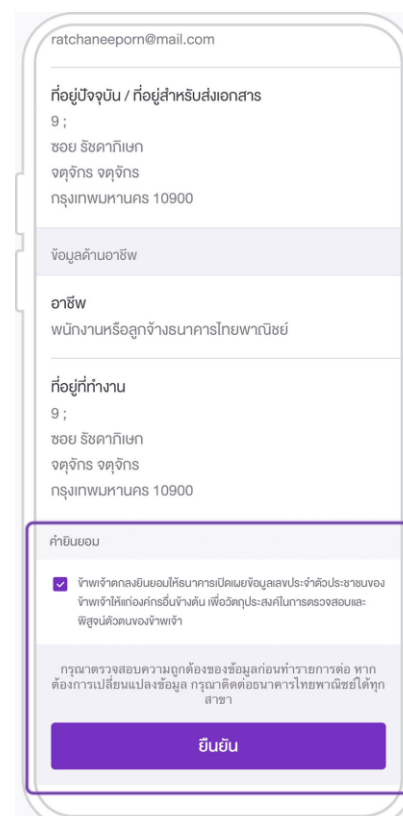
ratchaneeporn@mail.com

ที่อยู่ปัจจุบัน / ที่อยู่สำหรับส่งเอกสาร
9 ;
ซอย รัชดาภิเษก
จตุจักร จตุจักร
กรุงเทพมหานคร 10900

ข้อมูลด้านอาชีพ

อาชีพ
พนักงานหรือลูกจ้างธนาคารไทยพาณิชย์

ที่อยู่ที่ทำงาน
9 ;
ซอย รัชดาภิเษก
จตุจักร จตุจักร
กรุงเทพมหานคร 10900

คำยินยอม

ข้าพเจ้าตกลงยินยอมให้ธนาคารเปิดเผยข้อมูลเลขประจำตัวประชาชนของข้าพเจ้าให้แก่องค์กรอื่นข้างต้น เพื่อวัตถุประสงค์ในการตรวจสอบและพิสูจน์ตัวตนของข้าพเจ้า

กรุณาตรวจสอบความถูกต้องของข้อมูลก่อนทำรายการต่อ หากต้องการเปลี่ยนแปลงข้อมูล กรุณาติดต่อธนาคารไทยพาณิชย์ได้ทุกสาขา

ยืนยัน